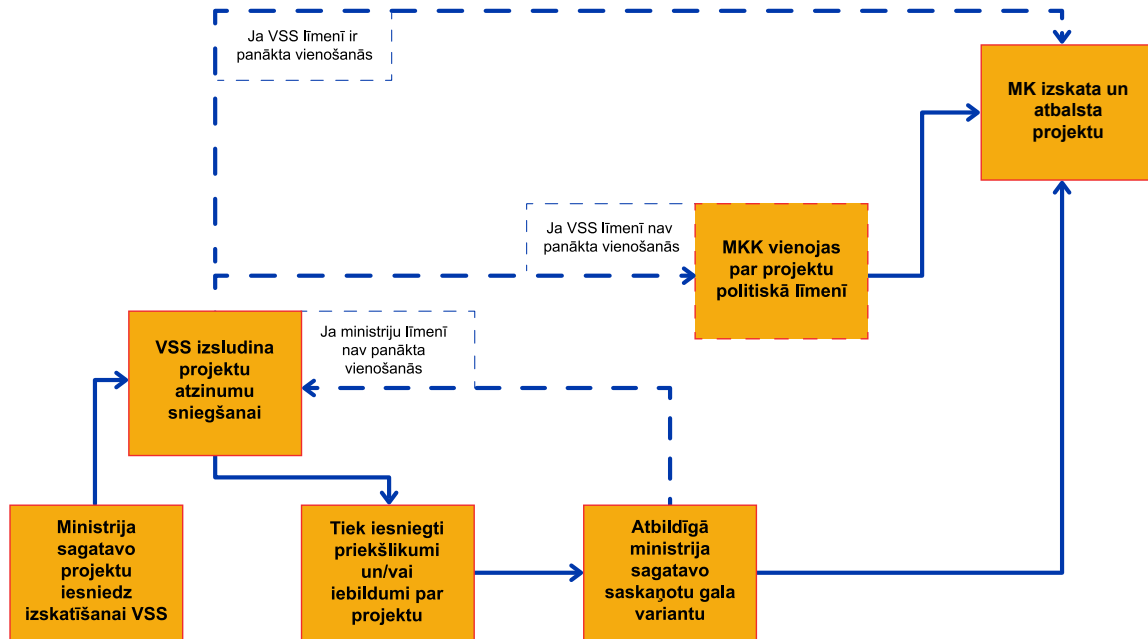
Ja VSS līmenī ir panākta vienošanās

MK izskata un atbalsta projektu

Ja VSS līmenī nav panākta vienošanās

MKK vienojas par projektu politiskā līmenī

Ja ministriju līmenī nav panākta vienošanās

VSS izsludina projektu atzinumu sniegšanai

Ministrija sagatavo projektu iesniedz izskatīšanai VSS

Tiek iesniegti priekšlikumi un/vai iebildumi par projektu

Atbildīgā ministrija sagatavo saskaņotu gala variantu